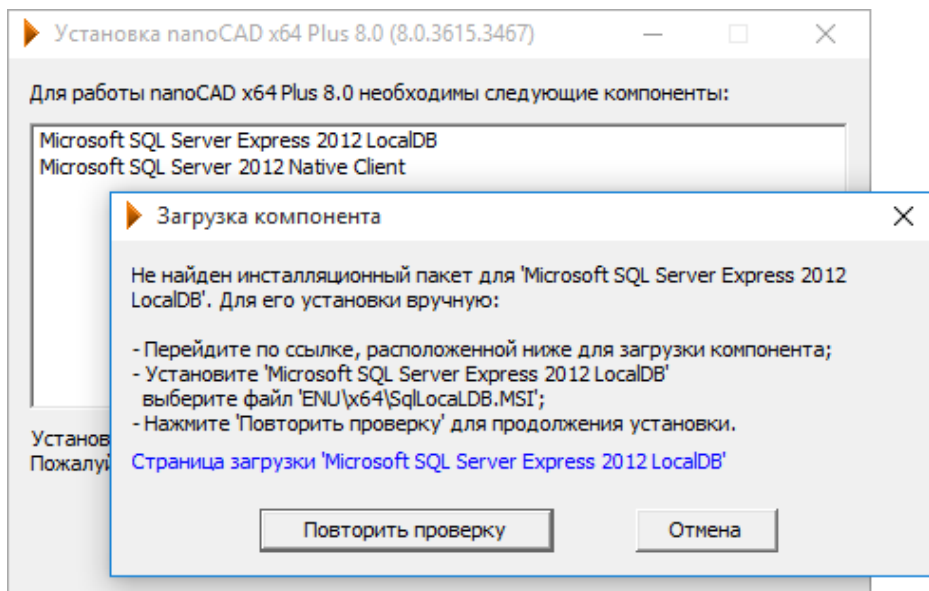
Установка nanoCAD x64 Plus 8.0 (8.0.3615.3467)

Для работы nanoCAD x64 Plus 8.0 необходимы следующие компоненты:

Microsoft SQL Server Express 2012 LocalDB
Microsoft SQL Server 2012 Native Client

Установ
Пожалуй

Загрузка компонента

Не найден инсталляционный пакет для 'Microsoft SQL Server Express 2012 LocalDB'. Для его установки вручную:

- Перейдите по ссылке, расположенной ниже для загрузки компонента;
- Установите 'Microsoft SQL Server Express 2012 LocalDB' выберите файл 'ENU\x64\SqlLocaLDB.MSI';
- Нажмите 'Повторить проверку' для продолжения установки.

Страница загрузки 'Microsoft SQL Server Express 2012 LocalDB'

Повторить проверку

Отмена